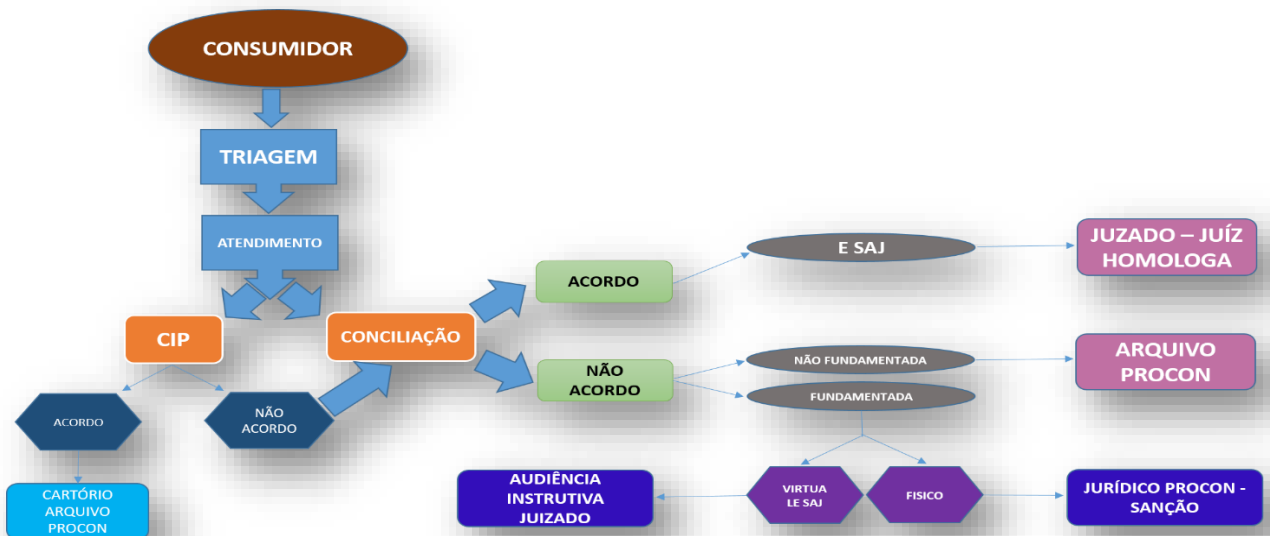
CONSUMIDOR

TRIAGEM

ATENDIMENTO

CIP

ACORDO

CARTÓRIO ARQUIVO PROCON

NÃO ACORDO

CONCILIAÇÃO

ACORDO

E SAJ

JUZADO – JUÍZ HOMOLOGA

NÃO ACORDO

NÃO FUNDAMENTADA

ARQUIVO PROCON

FUNDAMENTADA

VIRTUA LE SAJ

FISICO

AUDIÊNCIA INSTRUTIVA JUIZADO

JURÍDICO PROCON - SANÇÃO